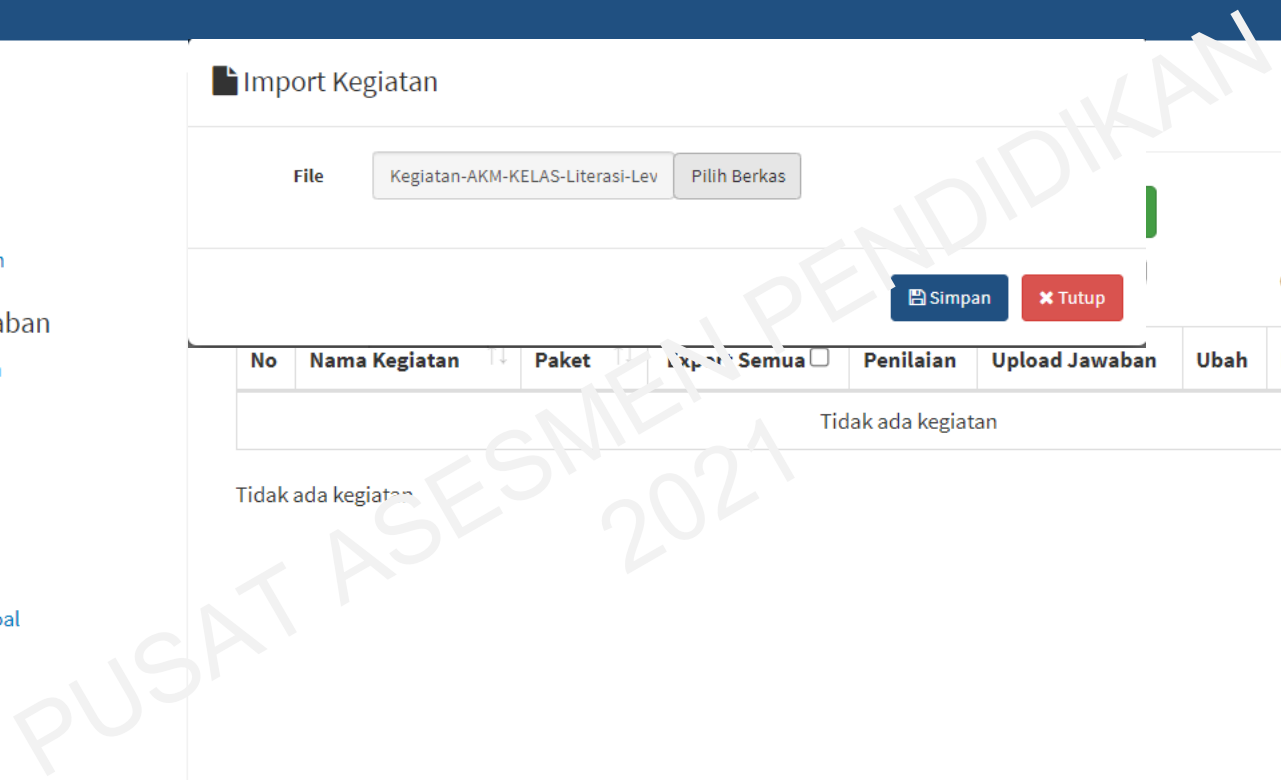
Import Kegiatan

File Kegiatan-AKM-KELAS-Literasi-Lev Pilih Berkas

Simpan Tutup

n

aban

n

| No | Nama Kegiatan | Paket | Export Semua | Penilaian | Upload Jawaban | Ubah |
|---|---|---|---|---|---|---|
| Tidak ada kegiatan | | | | | | |

Tidak ada kegiatan

pal

PUSAT ASESMEN PENDIDIKAN 2021